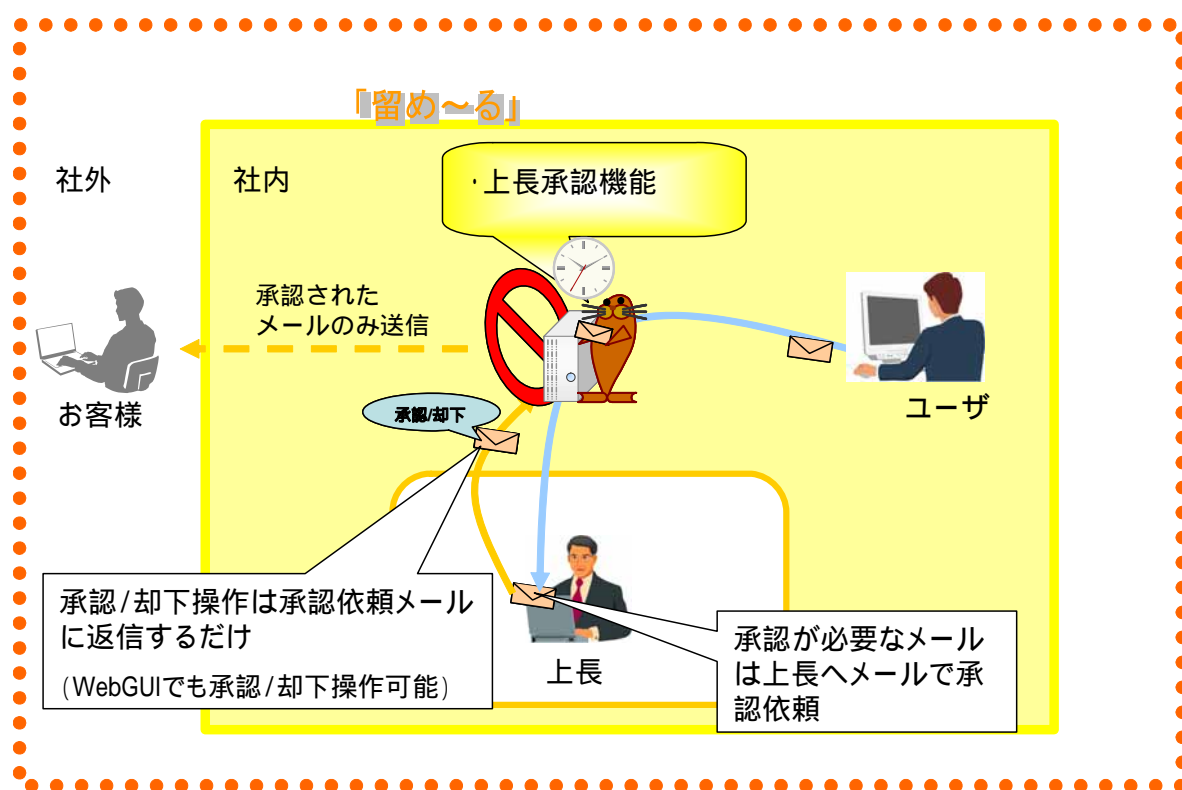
「留め～る」

社外

社内

·上長承認機能

承認された
メールのみ送信

お客様

承認/却下

ユーザ

上長

承認/却下操作は承認依頼メールに返信するだけ
(WebGUIでも承認/却下操作可能)

承認が必要なメールは上長へメールで承認依頼